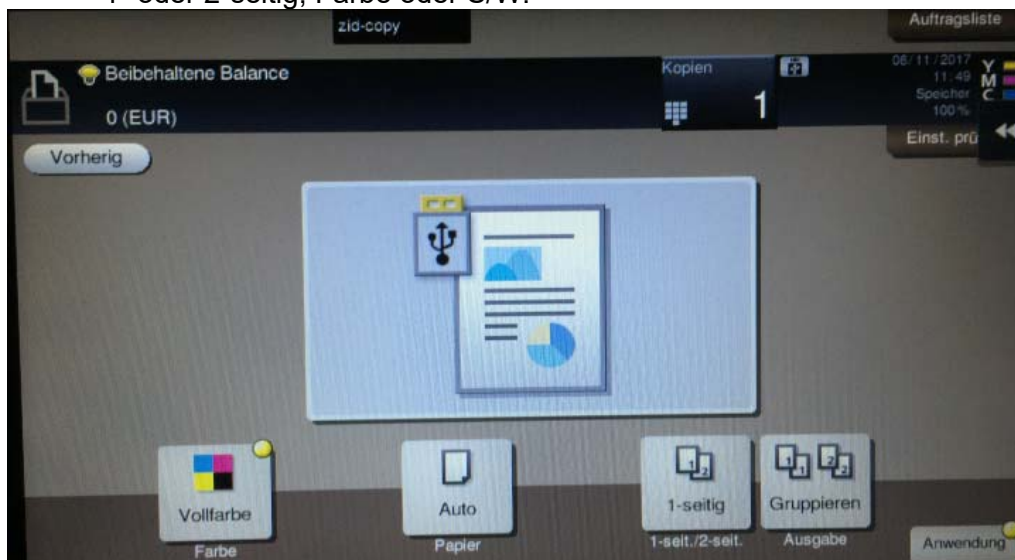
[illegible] oder 2-seitig, Farbe oder S/W.

zid-copy

Auftragsliste

Beibehaltene Balance

0 (EUR)

Kopien

1

06/11/2017
11:49
Speicher
100%

Y
M
C

Einst. prü

Vorherig

Vollfarbe
Farbe

Auto
Papier

1-seitig
1-seit./2-seit.

Gruppieren
Ausgabe

Anwendung